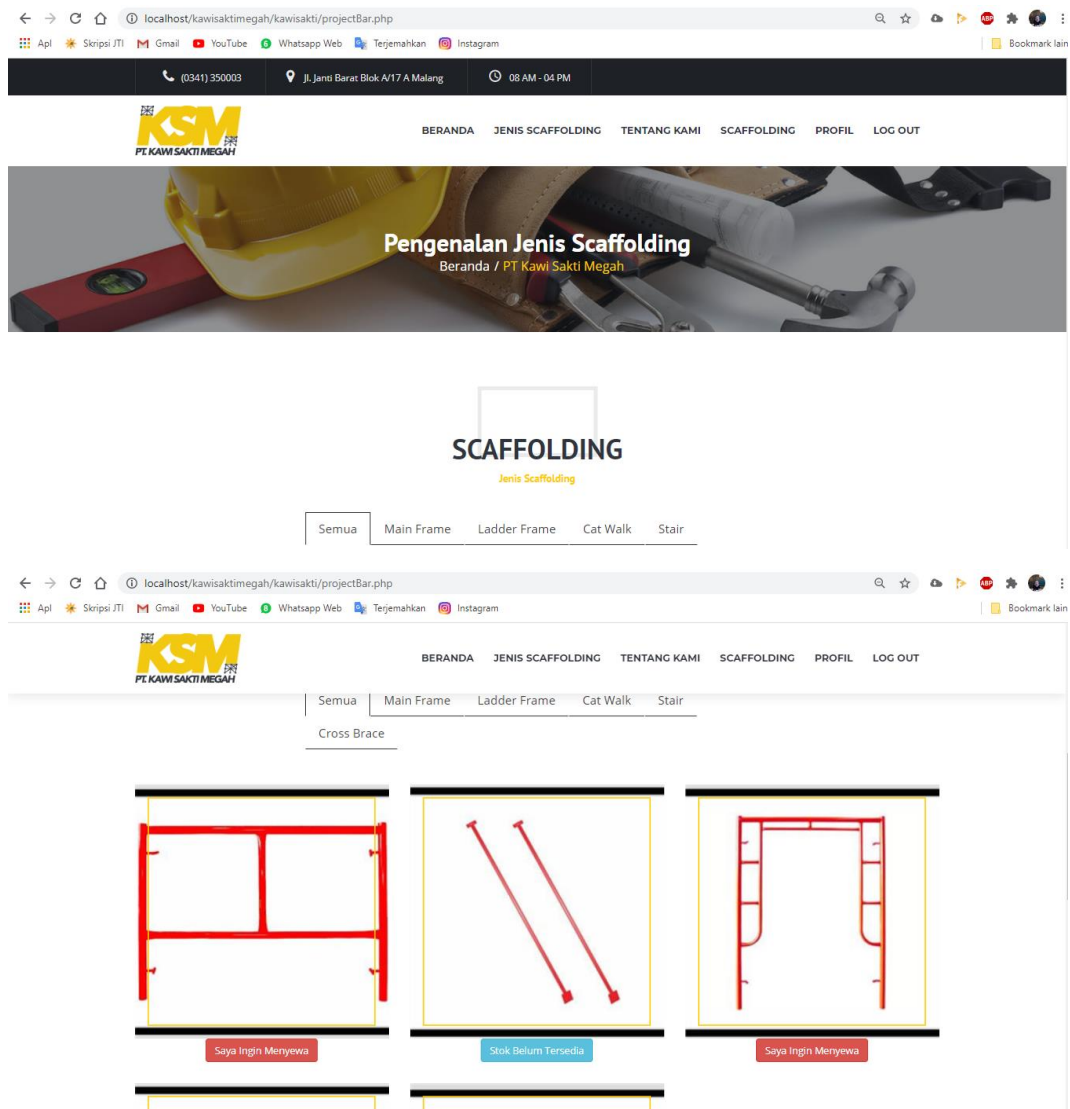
localhost/kawisaktimegah/kawisakti/projectBar.php

Apl Skripsi JTI Gmail YouTube Whatsapp Web Terjemahkan Instagram Bookmark lain

(0341) 350003 Jl. Janti Barat Blok A/17 A Malang 08 AM - 04 PM

KSM PT. KAWI SAKTI MEGAH

BERANDA JENIS SCAFFOLDING TENTANG KAMI SCAFFOLDING PROFIL LOG OUT

Pengenalan Jenis Scaffolding
Beranda / PT Kawi Sakti Megah

SCAFFOLDING
Jenis Scaffolding

Semua Main Frame Ladder Frame Cat Walk Stair

localhost/kawisaktimegah/kawisakti/projectBar.php

Apl Skripsi JTI Gmail YouTube Whatsapp Web Terjemahkan Instagram Bookmark lain

KSM PT. KAWI SAKTI MEGAH

BERANDA JENIS SCAFFOLDING TENTANG KAMI SCAFFOLDING PROFIL LOG OUT

Semua Main Frame Ladder Frame Cat Walk Stair
Cross Brace

Saya Ingin Menyewa Stok Belum Tersedia Saya Ingin Menyewa